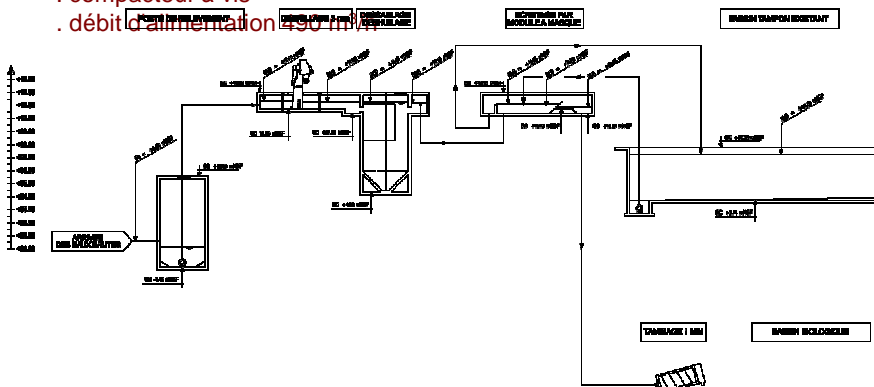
. compacteur à vis
. débit d'alimentation 450 m³/h

POSTE DE RELEVEMENT

DEGRILLAGE 3 mm

DESSABLAGE DEGRAISSAGE

DECANTATION LAMELLAIRE

BASSIN TAMPON EXISTANT

ARRIVEE DES EAUX BRUTES

TAMISAGE 1 MM

BASSIN BIOLOGIQUE

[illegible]